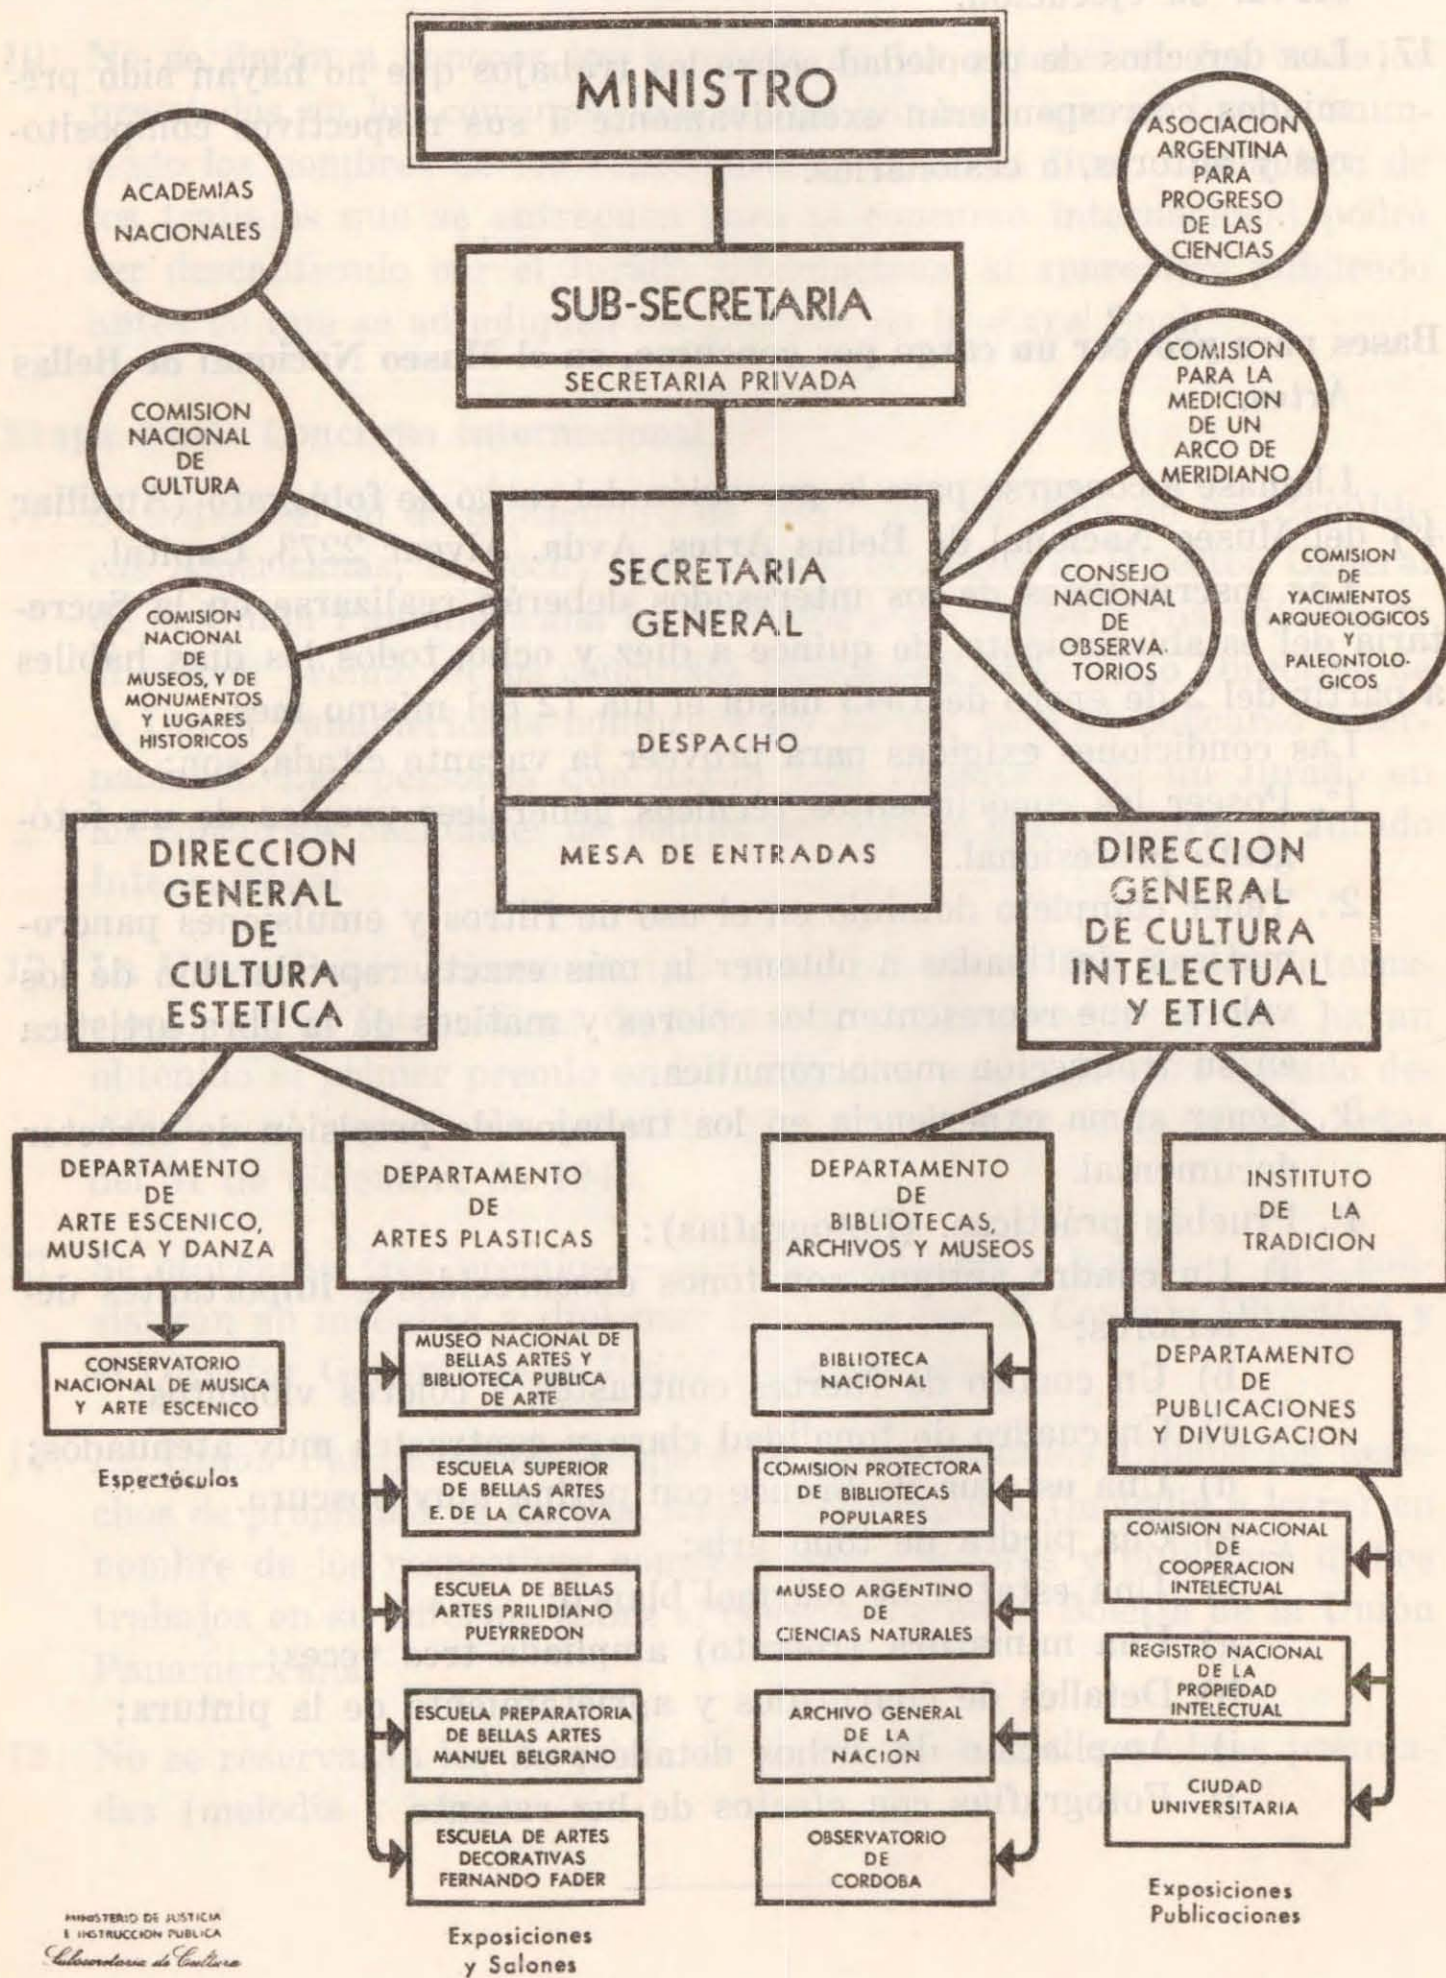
MINISTRO

ACADEMIAS NACIONALES

ASOCIACION ARGENTINA PARA PROGRESO DE LAS CIENCIAS

SUB-SECRETARIA

SECRETARIA PRIVADA

COMISION NACIONAL DE CULTURA

COMISION PARA LA MEDICION DE UN ARCO DE MERIDIANO

SECRETARIA GENERAL

DESPACHO

MESA DE ENTRADAS

COMISION NACIONAL DE MUSEOS, Y DE MONUMENTOS Y LUGARES HISTORICOS

CONSEJO NACIONAL DE OBSERVATORIOS

COMISION DE YACIMIENTOS ARQUEOLOGICOS Y PALEONTOLOGICOS

DIRECCION GENERAL DE CULTURA ESTETICA

DIRECCION GENERAL DE CULTURA INTELECTUAL Y ETICA

DEPARTAMENTO DE ARTE ESCENICO, MUSICA Y DANZA

DEPARTAMENTO DE ARTES PLASTICAS

DEPARTAMENTO DE BIBLIOTECAS, ARCHIVOS Y MUSEOS

INSTITUTO DE LA TRADICION

CONSERVATORIO NACIONAL DE MUSICA Y ARTE ESCENICO

Espectáculos

MUSEO NACIONAL DE BELLAS ARTES Y BIBLIOTECA PUBLICA DE ARTE

ESCUELA SUPERIOR DE BELLAS ARTES E. DE LA CARCOVA

ESCUELA DE BELLAS ARTES PRILIDIANO PUEYRREDON

ESCUELA PREPARATORIA DE BELLAS ARTES MANUEL BELGRANO

ESCUELA DE ARTES DECORATIVAS FERNANDO FADER

Exposiciones y Salones

BIBLIOTECA NACIONAL

COMISION PROTECTORA DE BIBLIOTECAS POPULARES

MUSEO ARGENTINO DE CIENCIAS NATURALES

ARCHIVO GENERAL DE LA NACION

OBSERVATORIO DE CORDOBA

DEPARTAMENTO DE PUBLICACIONES Y DIVULGACION

COMISION NACIONAL DE COOPERACION INTELECTUAL

REGISTRO NACIONAL DE LA PROPIEDAD INTELECTUAL

CIUDAD UNIVERSITARIA

Exposiciones Publicaciones

MINISTERIO DE JUSTICIA E INSTRUCCION PUBLICA
Subsecretaría de Cultura